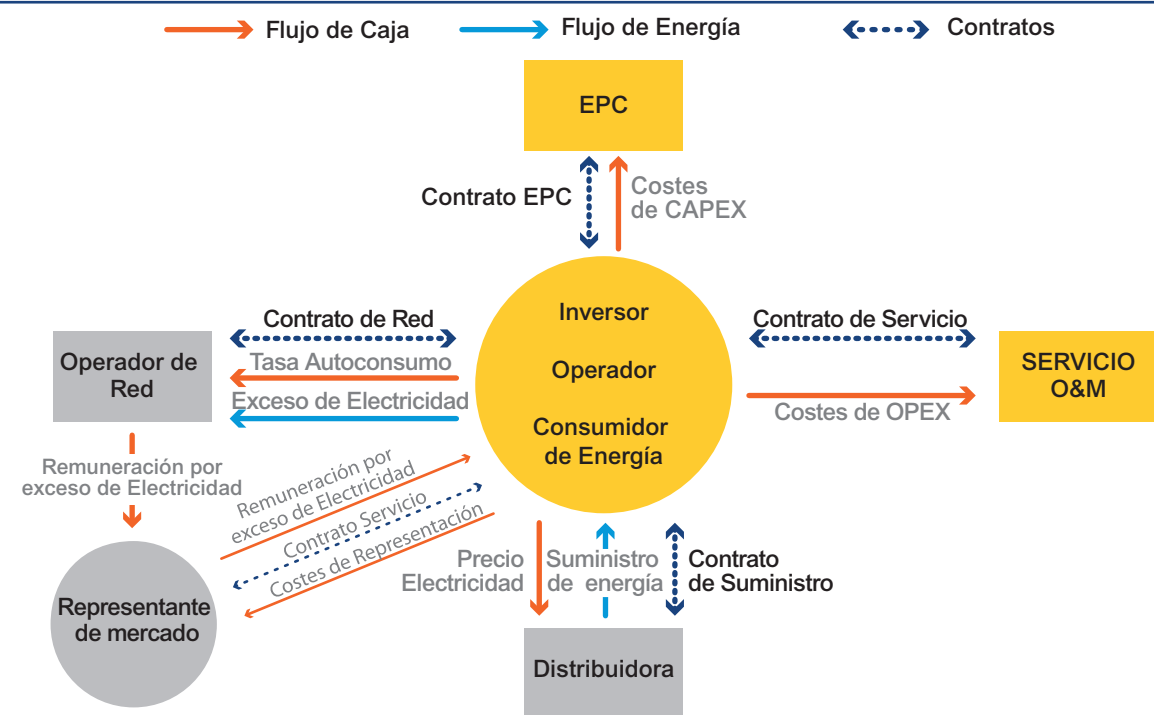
Flujo de Caja
Flujo de Energía
Contratos

EPC

Contrato EPC
Costes de CAPEX

Inversor
Operador
Consumidor de Energía

Contrato de Red
Tasa Autoconsumo
Exceso de Electricidad

Operador de Red

Contrato de Servicio
Costes de OPEX

SERVICIO O&M

Remuneración por exceso de Electricidad

Remuneración por exceso de Electricidad
Contrato Servicio
Costes de Representación

Representante de mercado

Precio Electricidad
Suministro de energía
Contrato de Suministro

Distribuidora